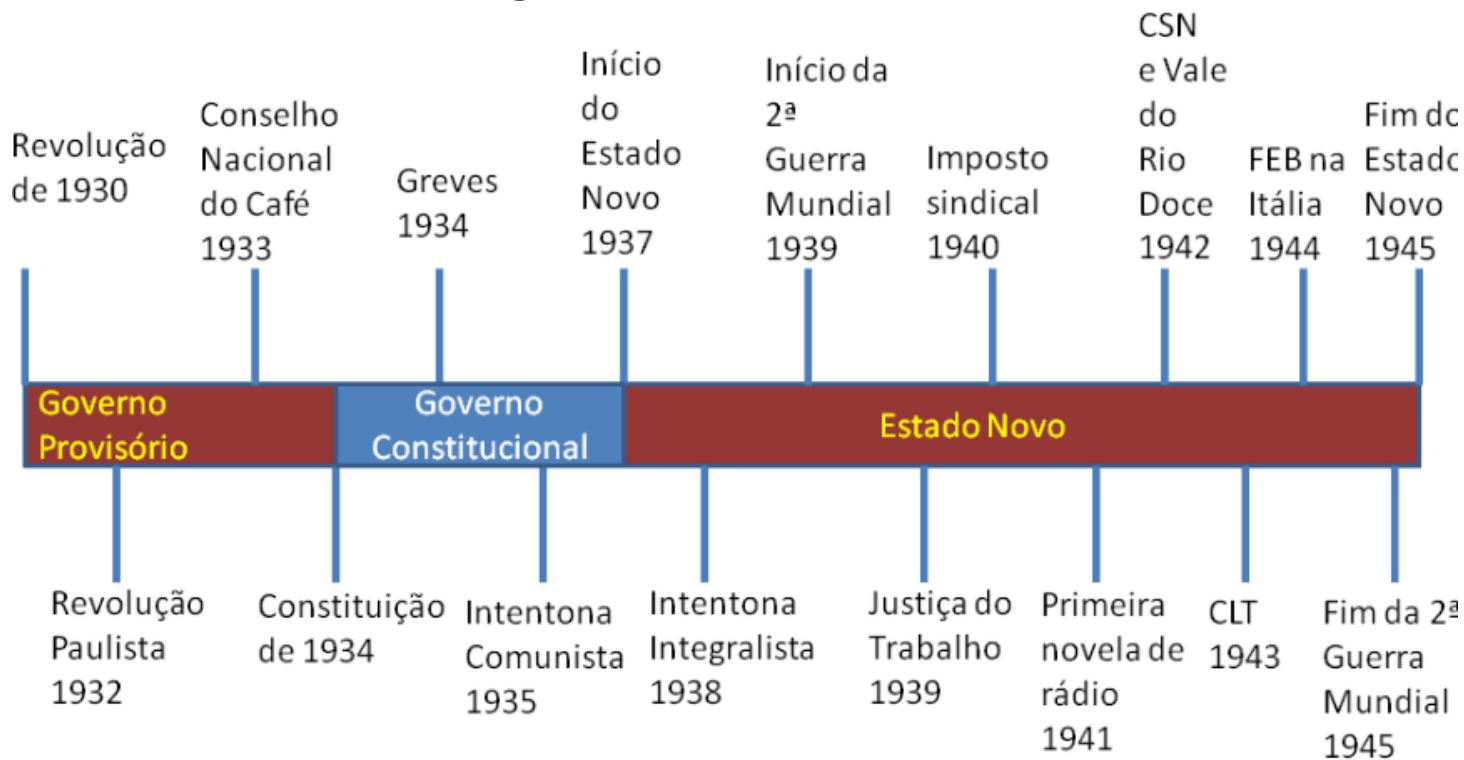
Revolução de 1930

Conselho Nacional do Café 1933

Greves 1934

Início do Estado Novo 1937

Início da 2ª Guerra Mundial 1939

Imposto sindical 1940

CSN e Vale do Rio Doce 1942

FEB na Itália 1944

Fim do Estado Novo 1945

Governo Provisório

Governo Constitucional

Estado Novo

Revolução Paulista 1932

Constituição de 1934

Intentona Comunista 1935

Intentona Integralista 1938

Justiça do Trabalho 1939

Primeira novela de rádio 1941

CLT 1943

Fim da 2ª Guerra Mundial 1945